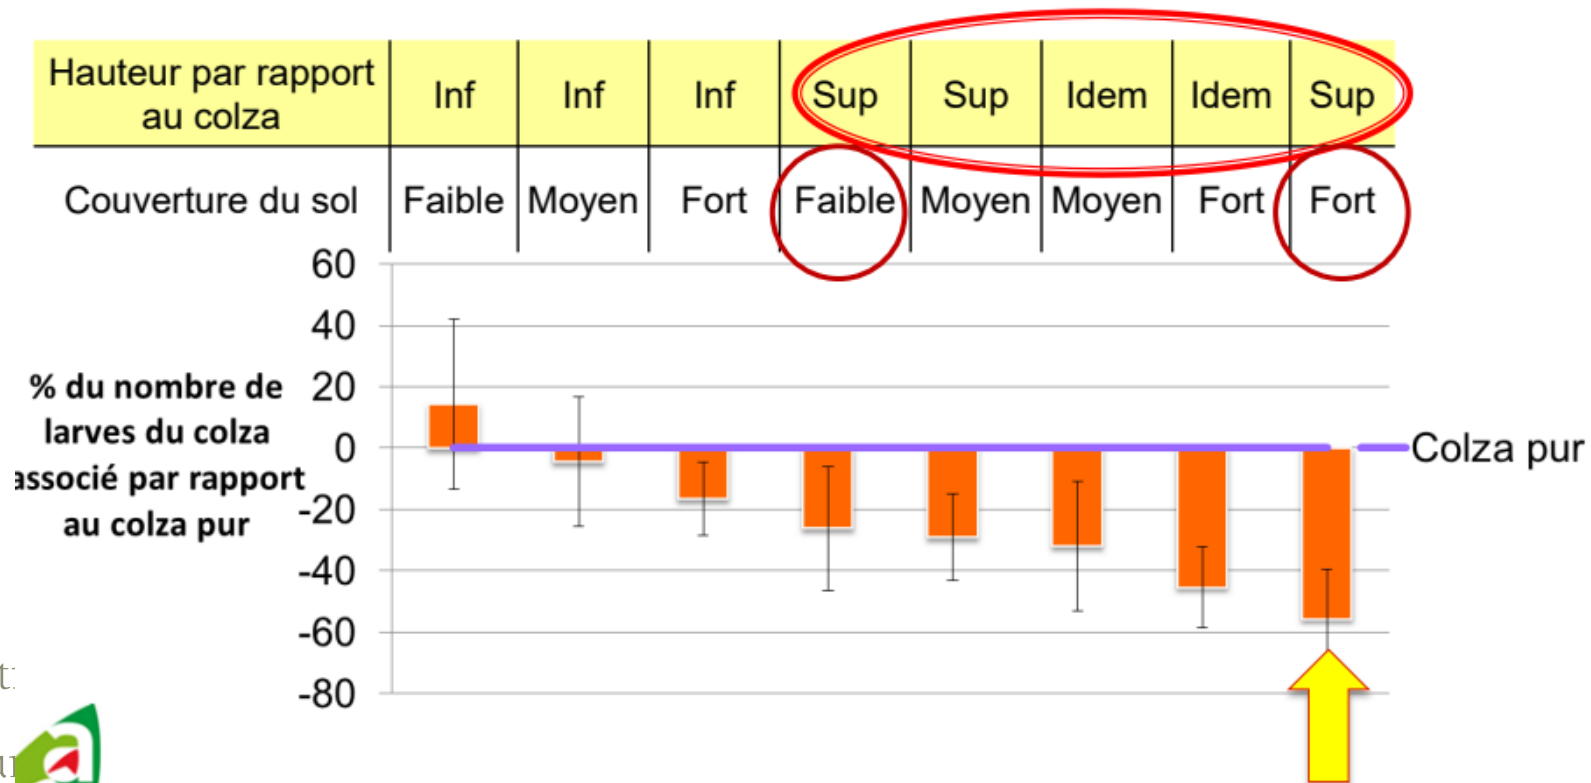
| Hauteur par rapport au colza | Inf | Inf | Inf | Sup | Sup | Idem | Idem | Sup |
|---|---|---|---|---|---|---|---|---|
| Couverture du sol | Faible | Moyen | Fort | Faible | Moyen | Moyen | Fort | Fort |

60
40
20
0
-20
-40
-60
-80

% du nombre de larves du colza associé par rapport au colza pur

Colza pur

t
u